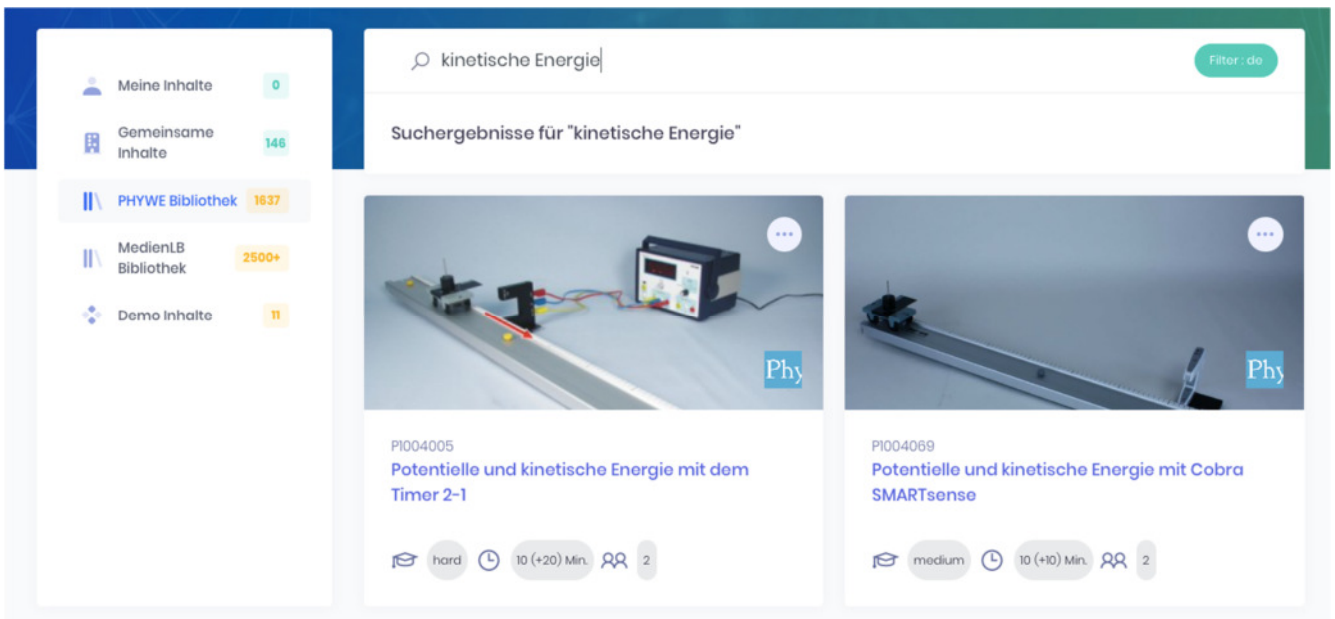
Meine Inhalte 0

Gemeinsame Inhalte 146

PHYWE Bibliothek 1637

MedienLB Bibliothek 2500+

Demo Inhalte 11

kinetische Energie

Filter : de

Suchergebnisse für "kinetische Energie"

Phy

P1004005
Potentielle und kinetische Energie mit dem Timer 2-1

hard 10 (+20) Min. 2

Phy

P1004069
Potentielle und kinetische Energie mit Cobra SMARTsense

medium 10 (+10) Min. 2